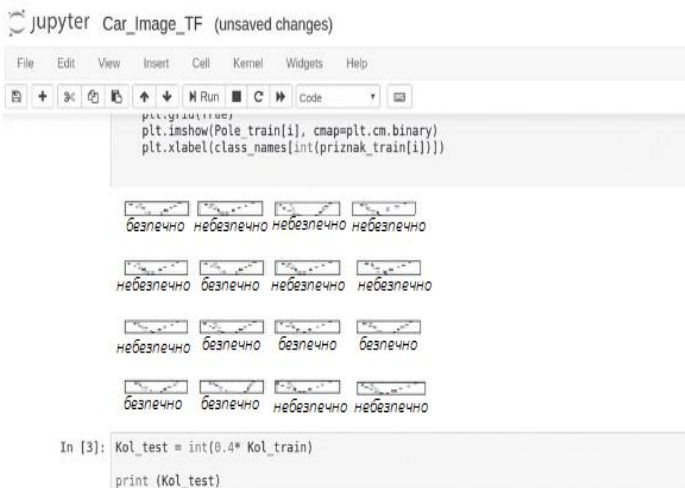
jupyter Car_Image_TF (unsaved changes)

File Edit View Insert Cell Kernel Widgets Help

Run Code

plt.grid(True)
plt.imshow(Pole_train[i], cmap=plt.cm.binary)
plt.xlabel(class_names[int(priznak_train[i])])

безпечно небезпечно небезпечно небезпечно

небезпечно безпечно небезпечно небезпечно

небезпечно безпечно безпечно безпечно

безпечно безпечно небезпечно небезпечно

In [3]: Kol_test = int(0.4* Kol_train)

print (Kol_test)